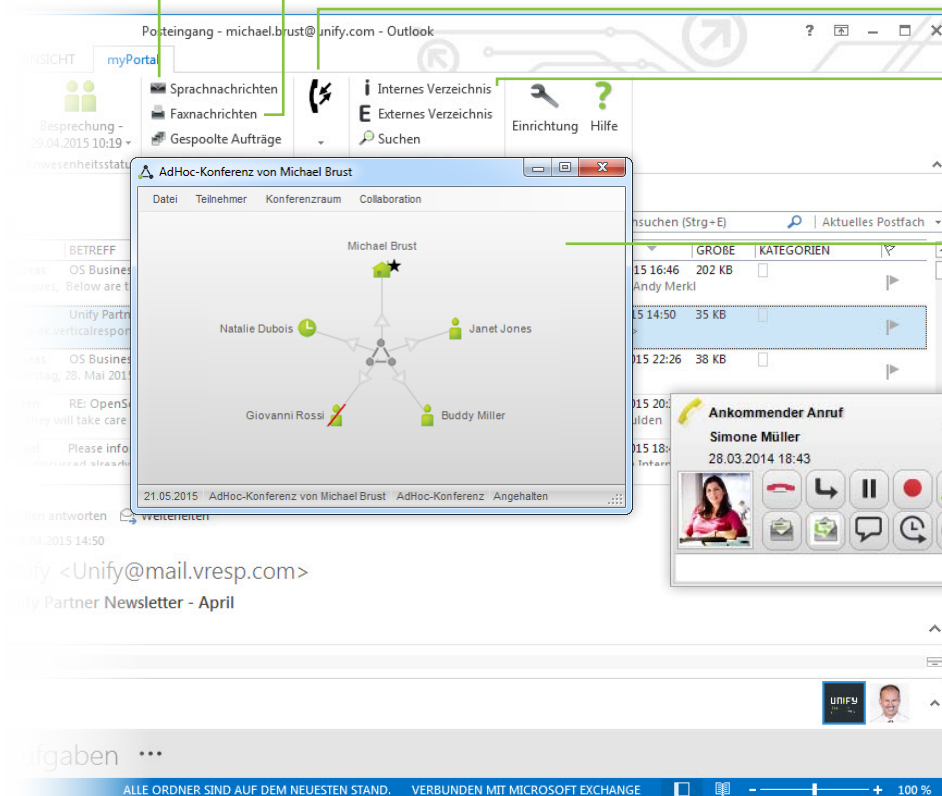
Posteingang - michael.brust@unify.com - Outlook

? – ☐ ✕

ANSICHT myPortal

Besprechung - 29.04.2015 10:19
Anwesenheitsstatus

Sprachnachrichten
Faxnachrichten
Gespoolte Aufträge

Internes Verzeichnis
Externes Verzeichnis
Suchen

Einrichtung Hilfe

AdHoc-Konferenz von Michael Brust

Datei Teilnehmer Konferenzraum Collaboration

Michael Brust
Natalie Dubois
Janet Jones
Giovanni Rossi
Buddy Miller

21.05.2015 AdHoc-Konferenz von Michael Brust AdHoc-Konferenz Angehalten

suchen (Strg+E) Aktuelles Postfach

BETREFF GRÖßE KATEGORIEN

OS Business Below are t 2015 16:46 202 KB Andy Merkl
Unify Partn 2015 14:50 35 KB
OS Busines 28. Mai 2015 2015 22:26 38 KB
RE: OpenS will take care 2015 20: ulden
Please info 2015 18:

Ankommender Anruf
Simone Müller
28.03.2014 18:43

Allen antworten Weiterleiten
29.04.2015 14:50
Unify <Unify@mail.vresp.com>
Unify Partner Newsletter - April

UNIFY

Aufgaben ···

ALLE ORDNER SIND AUF DEM NEUESTEN STAND. VERBUNDEN MIT MICROSOFT EXCHANGE – + 100 %